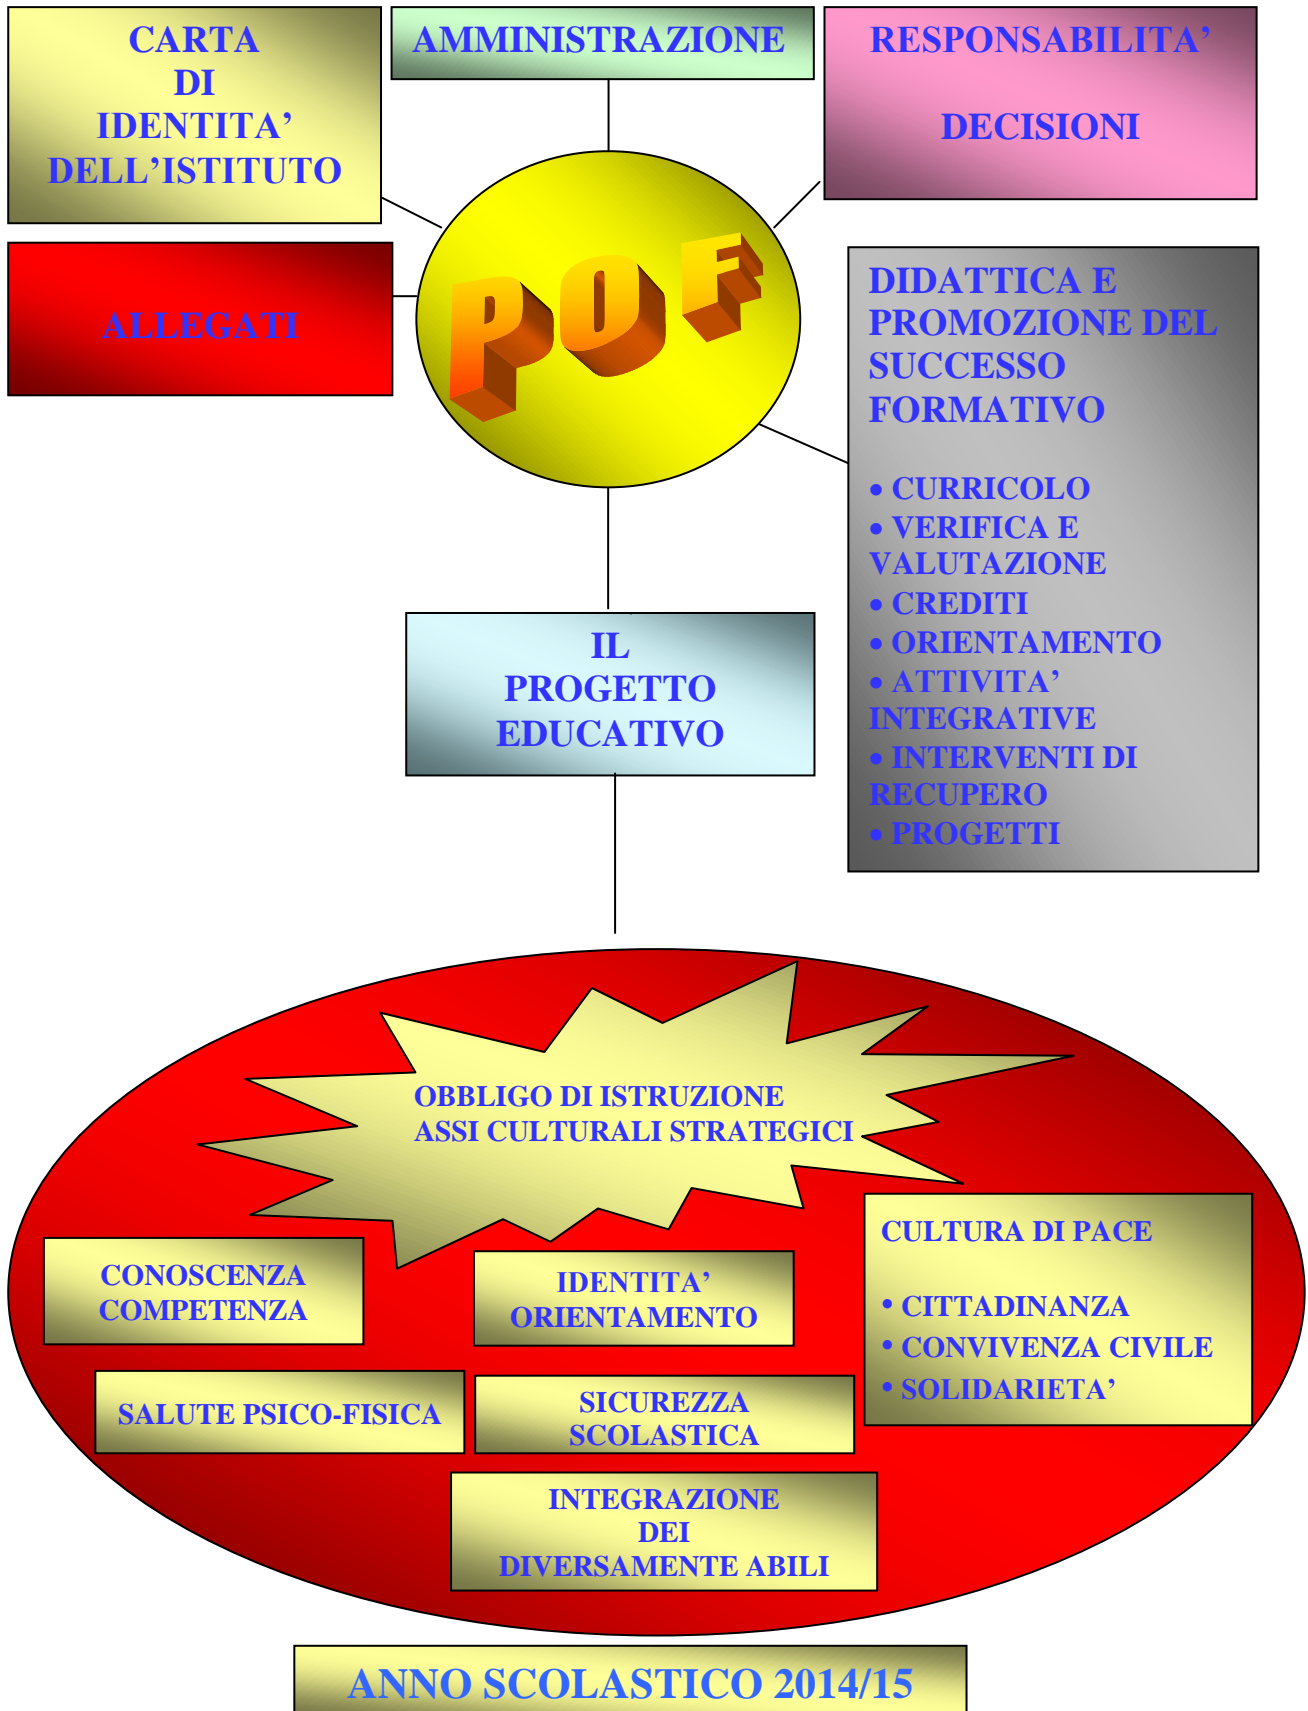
CARTA
DI
IDENTITA'
DELL'ISTITUTO

AMMINISTRAZIONE

RESPONSABILITA'

DECISIONI

ALLEGATI

POF

DIDATTICA E PROMOZIONE DEL SUCCESSO FORMATIVO

• CURRICOLO
• VERIFICA E VALUTAZIONE
• CREDITI
• ORIENTAMENTO
• ATTIVITA' INTEGRATIVE
• INTERVENTI DI RECUPERO
• PROGETTI

IL
PROGETTO
EDUCATIVO

OBBLIGO DI ISTRUZIONE
ASSI CULTURALI STRATEGICI

CONOSCENZA
COMPETENZA

IDENTITA'
ORIENTAMENTO

CULTURA DI PACE

• CITTADINANZA
• CONVIVENZA CIVILE
• SOLIDARIETA'

SALUTE PSICO-FISICA

SICUREZZA
SCOLASTICA

INTEGRAZIONE
DEI
DIVERSAMENTE ABILI

ANNO SCOLASTICO 2014/15